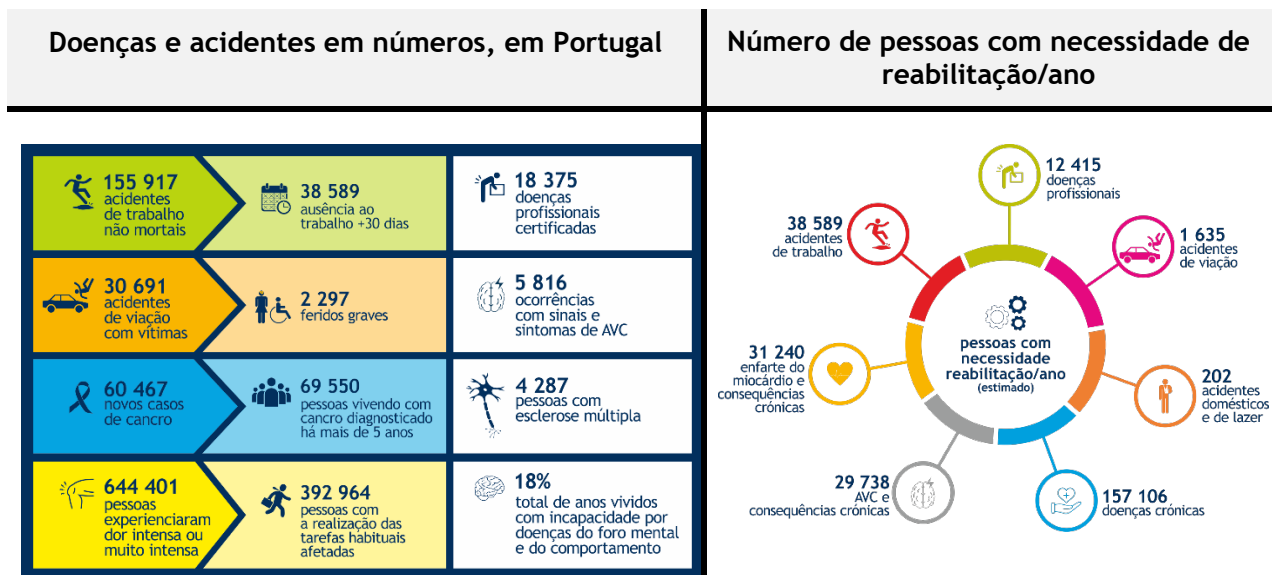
Doenças e acidentes em números, em Portugal

155 917 acidentes de trabalho não mortais

38 589 ausência ao trabalho +30 dias

18 375 doenças profissionais certificadas

30 691 acidentes de viação com vítimas

2 297 feridos graves

5 816 ocorrências com sinais e sintomas de AVC

60 467 novos casos de cancro

69 550 pessoas vivendo com cancro diagnosticado há mais de 5 anos

4 287 pessoas com esclerose múltipla

644 401 pessoas experienciaram dor intensa ou muito intensa

392 964 pessoas com a realização das tarefas habituais afetadas

18% total de anos vividos com incapacidade por doenças do foro mental e do comportamento

Número de pessoas com necessidade de reabilitação/ano

12 415 doenças profissionais

1 635 acidentes de viação

38 589 acidentes de trabalho

pessoas com necessidade reabilitação/ano (estimado)

31 240 enfarte do miocárdio e consequências crónicas

202 acidentes domésticos e de lazer

29 738 AVC e consequências crónicas

157 106 doenças crónicas